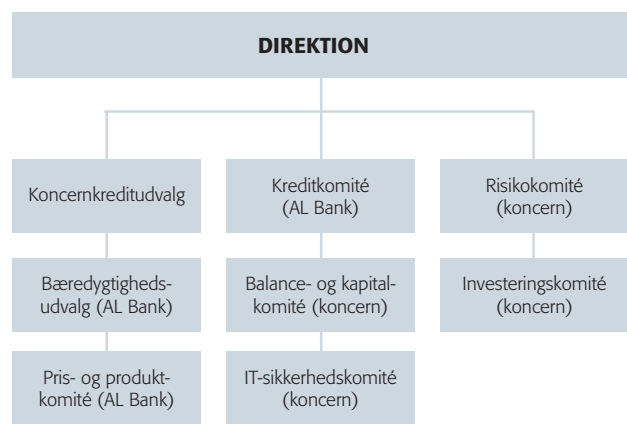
DIREKTION

Koncernkreditudvalg

Kreditkomité (AL Bank)

Risikokomité (koncern)

Bæredygtighedsudvalg (AL Bank)

Balance- og kapitalkomité (koncern)

Investeringskomité (koncern)

Pris- og produktkomité (AL Bank)

IT-sikkerhedskomité (koncern)